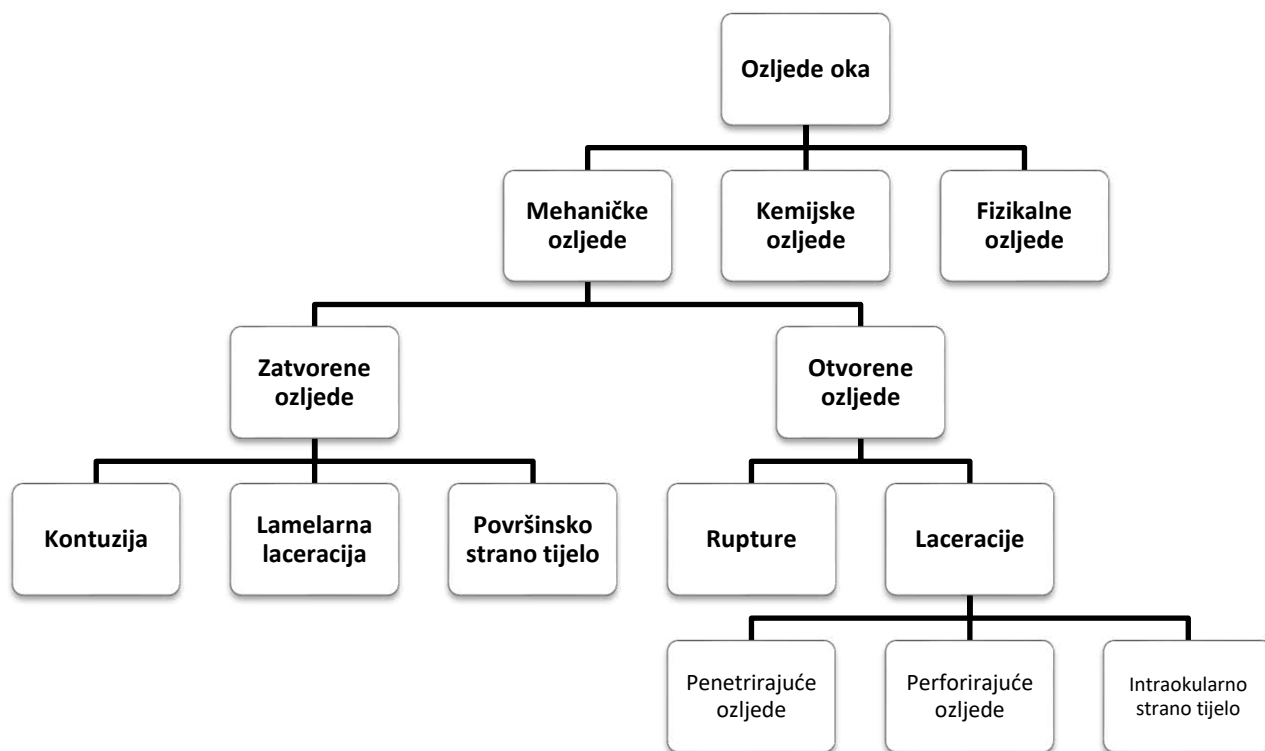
Ozljede oka

Mehaničke ozljede

Kemijske ozljede

Fizikalne ozljede

Zatvorene ozljede

Otvorene ozljede

Kontuzija

Lamelarna laceracija

Površinsko strano tijelo

Rupture

Laceracije

Penetrirajuće ozljede

Perforirajuće ozljede

Intraokularno strano tijelo